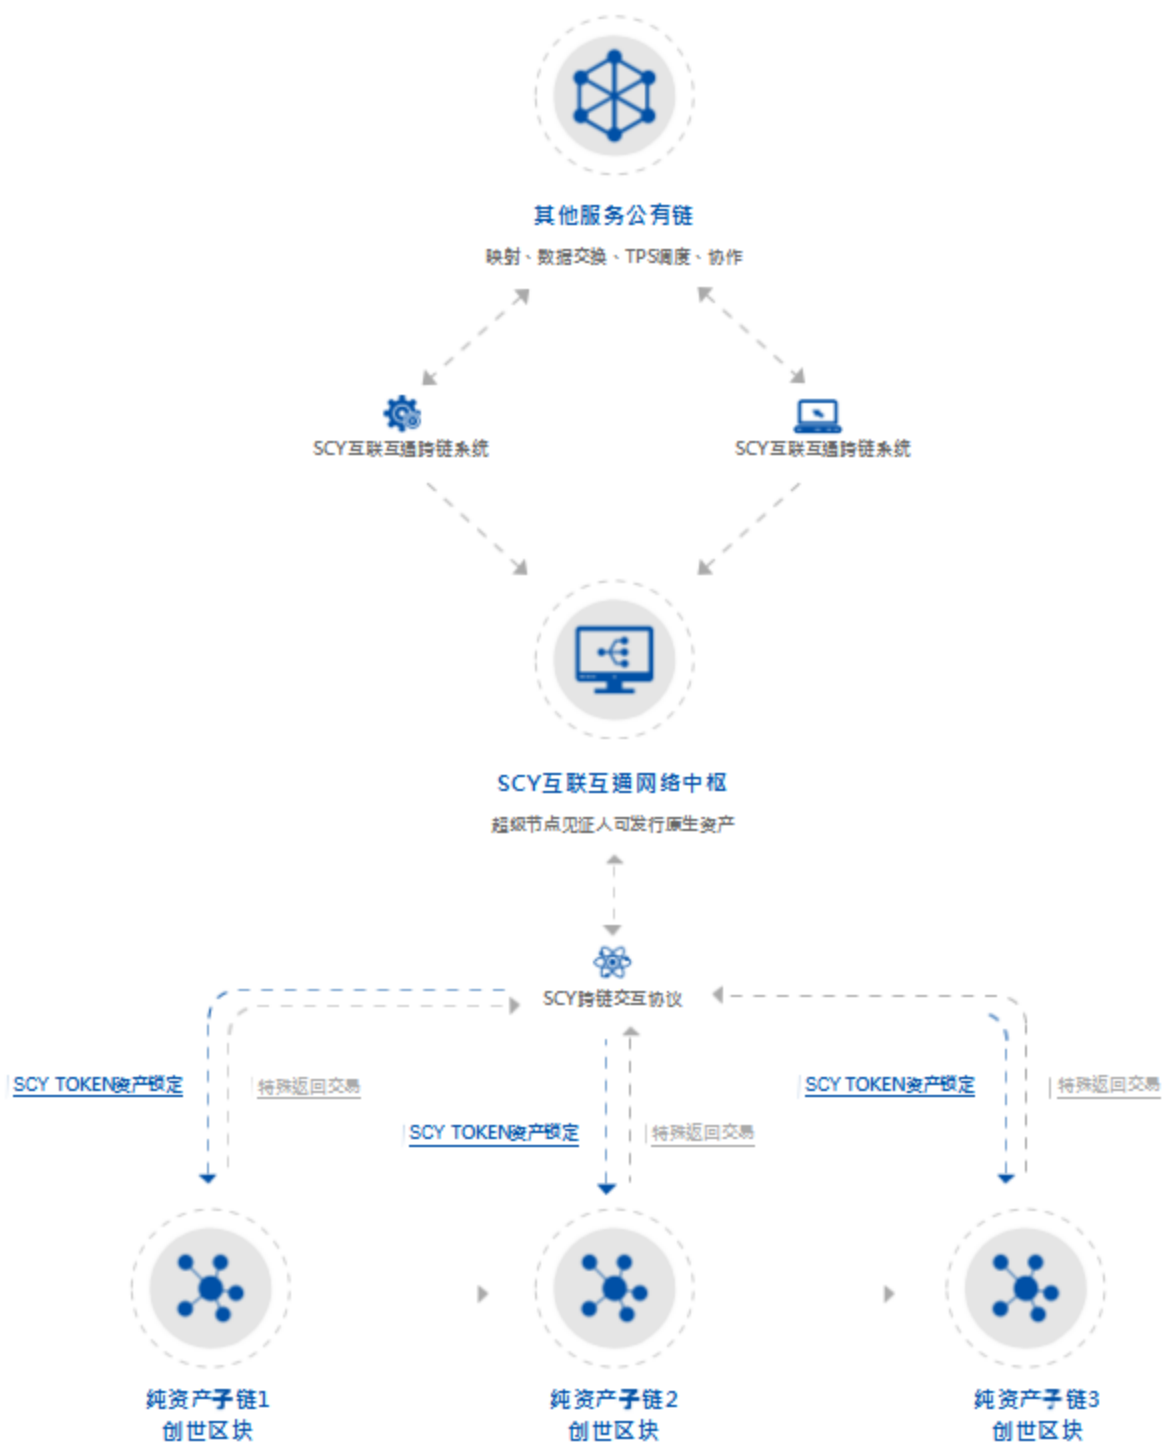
其他服务公有链

映射、数据交换、TPS调度、协作

SCY互联互通跨链系统

SCY互联互通跨链系统

SCY互联互通网络中枢

超级节点见证人可发行原生资产

SCY跨链交互协议

SCY TOKEN资产锁定

特殊返回交易

SCY TOKEN资产锁定

特殊返回交易

SCY TOKEN资产锁定

特殊返回交易

纯资产子链1
创世区块

纯资产子链2
创世区块

纯资产子链3
创世区块